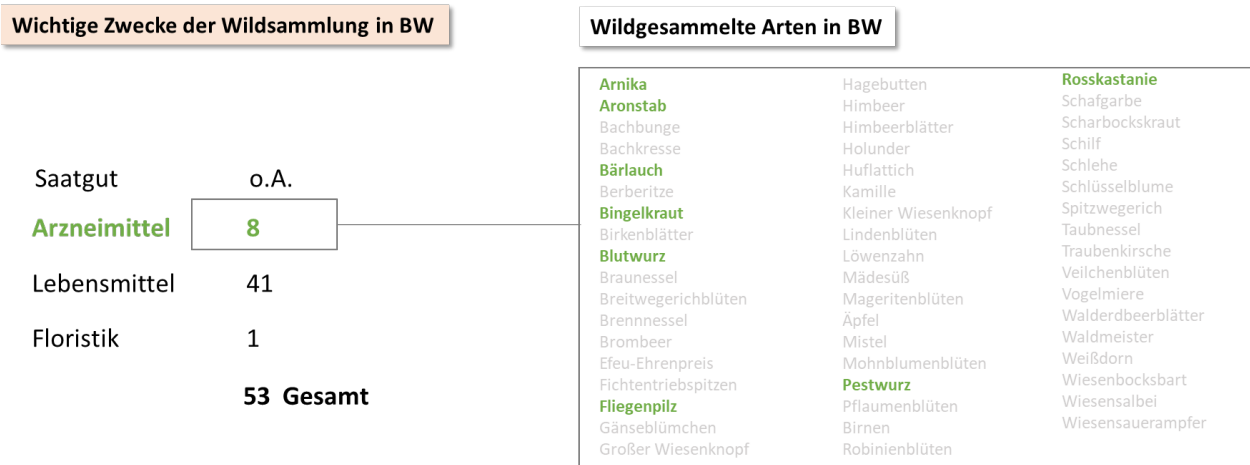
Wichtige Zwecke der Wildsammlung in BW

Saatgut o.A.

Arzneimittel 8

Lebensmittel 41

Floristik 1

53 Gesamt

Wildgesammelte Arten in BW

Arnika
Aronstab
Bachbunge
Bachkresse
Bärlauch
Berberitze
Bingelkraut
Birkenblätter
Blutwurz
Braunessel
Breitwegerichblüten
Brennnessel
Brombeer
Efeu-Ehrenpreis
Fichtentriebspitzen
Fliegenpilz
Gänseblümchen
Großer Wiesenknopf

Hagebutten
Himbeer
Himbeerblätter
Holunder
Huflattich
Kamille
Kleiner Wiesenknopf
Lindenblüten
Löwenzahn
Mädesüß
Mageritenblüten
Äpfel
Mistel
Mohnblumenblüten
Pestwurz
Pflaumenblüten
Birnen
Robinienblüten

Rosskastanie
Schafgarbe
Scharbockskraut
Schilf
Schlehe
Schlüsselblume
Spitzwegerich
Taubnessel
Traubenkirsche
Veilchenblüten
Vogelmiere
Walderdbeerblätter
Waldmeister
Weißdorn
Wiesenbocksbart
Wiesensalbei
Wiesensauerampfer